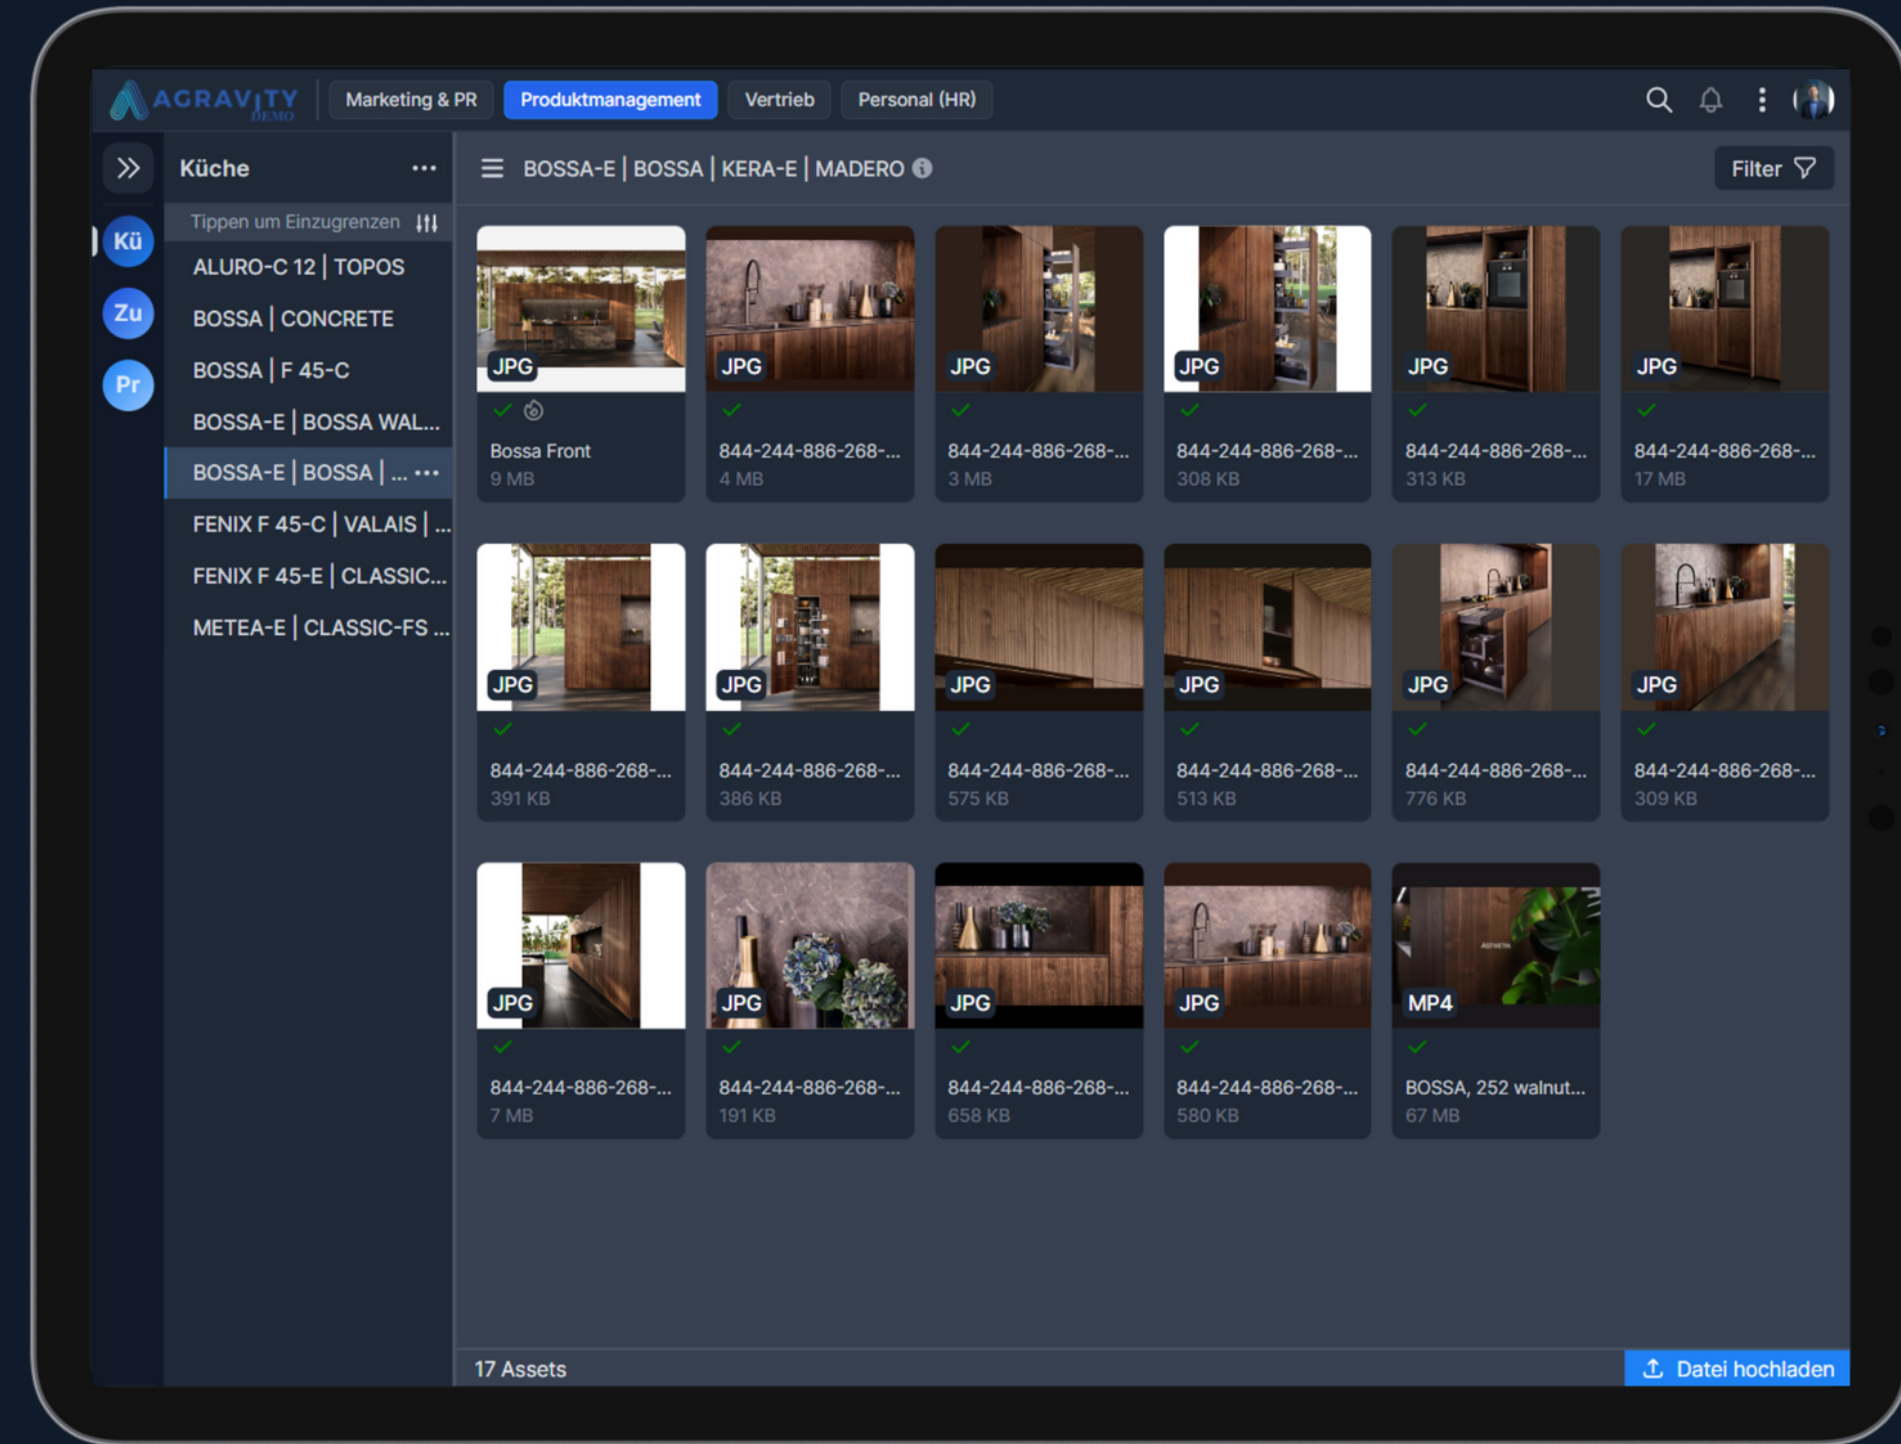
AGRAVITY DEMO
Marketing & PR
Produktmanagement
Vertrieb
Personal (HR)

Küche ···
Tippen um Einzugrenzen
Kü
Zu
Pr
ALURO-C 12 | TOPOS
BOSSA | CONCRETE
BOSSA | F 45-C
BOSSA-E | BOSSA WAL...
BOSSA-E | BOSSA | ... ···
FENIX F 45-C | VALAIS | ...
FENIX F 45-E | CLASSIC...
METEA-E | CLASSIC-FS ...

BOSSA-E | BOSSA | KERA-E | MADERO
Filter

JPG
Bossa Front
9 MB

JPG
844-244-886-268-...
4 MB

JPG
844-244-886-268-...
3 MB

JPG
844-244-886-268-...
308 KB

JPG
844-244-886-268-...
313 KB

JPG
844-244-886-268-...
17 MB

JPG
844-244-886-268-...
391 KB

JPG
844-244-886-268-...
386 KB

JPG
844-244-886-268-...
575 KB

JPG
844-244-886-268-...
513 KB

JPG
844-244-886-268-...
776 KB

JPG
844-244-886-268-...
309 KB

JPG
844-244-886-268-...
7 MB

JPG
844-244-886-268-...
191 KB

JPG
844-244-886-268-...
658 KB

JPG
844-244-886-268-...
580 KB

MP4
BOSSA, 252 walnut...
67 MB

17 Assets
Datei hochladen